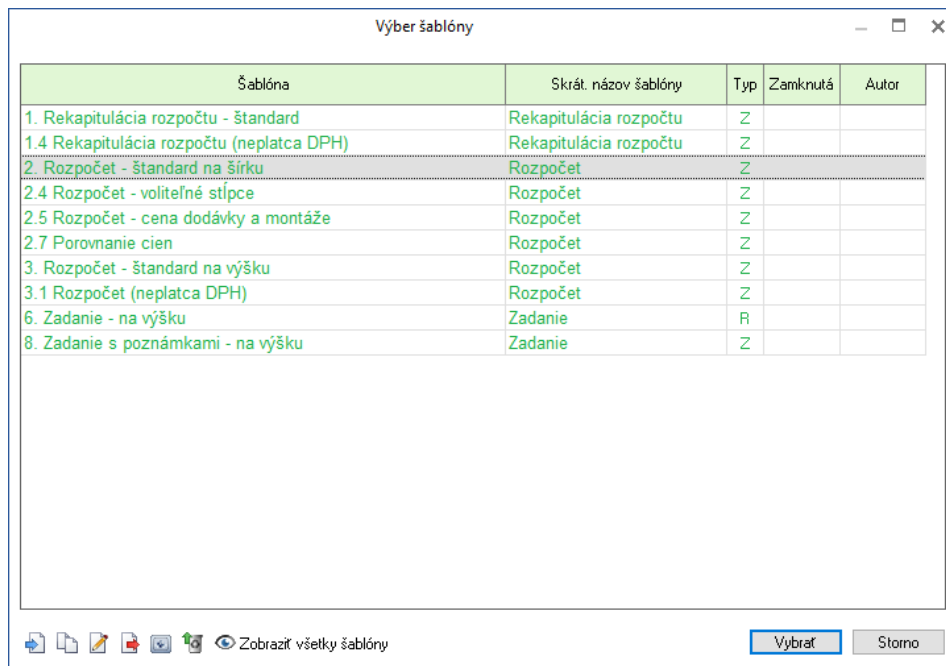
Výber šablóny

| Šablóna | Skrát. názov šablóny | Typ | Zamknutá | Autor |
|---|---|---|---|---|
| 1. Rekapitulácia rozpočtu - štandard | Rekapitulácia rozpočtu | Z | | |
| 1.4 Rekapitulácia rozpočtu (neplatca DPH) | Rekapitulácia rozpočtu | Z | | |
| 2. Rozpočet - štandard na šírku | Rozpočet | Z | | |
| 2.4 Rozpočet - voliteľné stĺpce | Rozpočet | Z | | |
| 2.5 Rozpočet - cena dodávky a montáže | Rozpočet | Z | | |
| 2.7 Porovnanie cien | Rozpočet | Z | | |
| 3. Rozpočet - štandard na výšku | Rozpočet | Z | | |
| 3.1 Rozpočet (neplatca DPH) | Rozpočet | Z | | |
| 6. Zadanie - na výšku | Zadanie | R | | |
| 8. Zadanie s poznámkami - na výšku | Zadanie | Z | | |

Zobraziť všetky šablóny

Vybrať

Storno